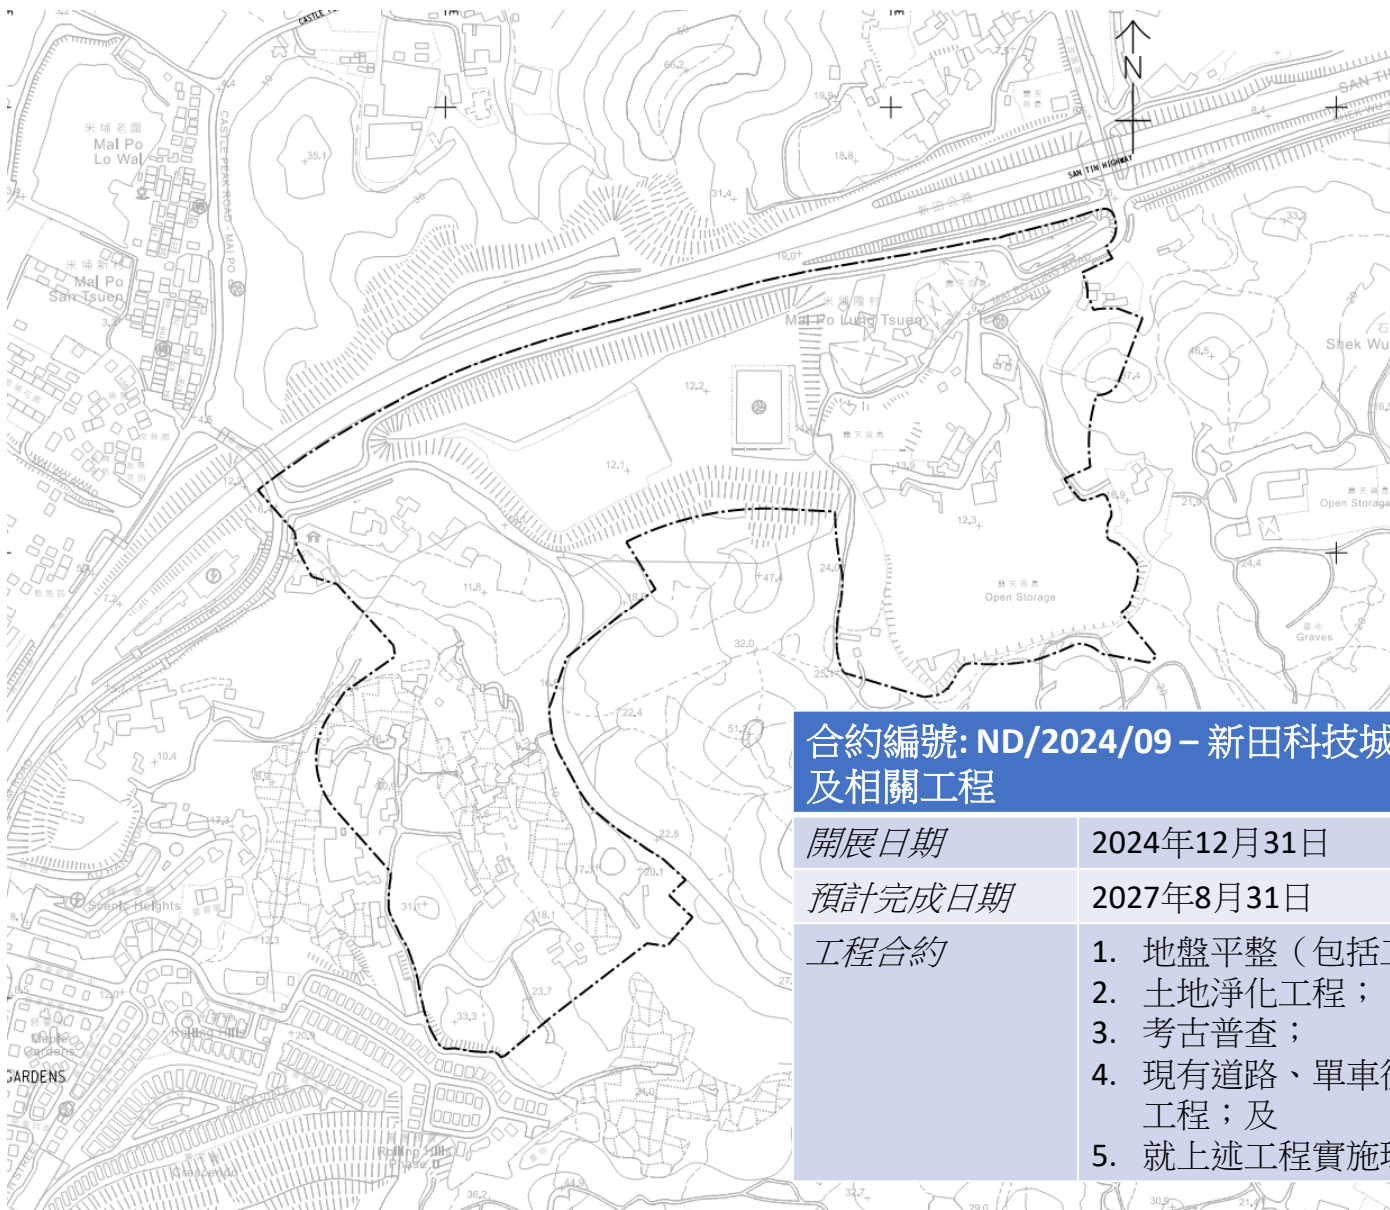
N

米埔老圍
Mai Po
Lo Wai

米埔新村
Mai Po
San Tsuen

CASTLE PEAK ROAD - MAI PO

SAN TIN HIGHWAY

SAN TIN

米埔隴村
Mai Po Lung Tsuen

Shek Wu

Open Storage

Open Storage

Graves

Scenic Heights

Maple Gardens

GARDENS

Rolling Hills

35.1
31.4
19.0
18.8
12.2
12.1
11.8
12.3
13.9
47.4
24.0
32.0
22.4
51.4
22.8
20.1
17.3
31.1
18.1
23.7
33.3
10.4
17.3
12.3
8.4
33.2
46.5
21.5
24.4
25.1
44.9
36.2
32.7
29.0
30.9
21.4

合約編號: ND/2024/09 – 新田科技城
及相關工程

| 開展日期 | 2024年12月31日 |
|---|---|
| 預計完成日期 | 2027年8月31日 |
| 工程合約 | 1. 地盤平整（包括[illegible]<br>2. 土地淨化工程；<br>3. 考古普查；<br>4. 現有道路、單車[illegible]<br>工程；及<br>5. 就上述工程實施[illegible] |